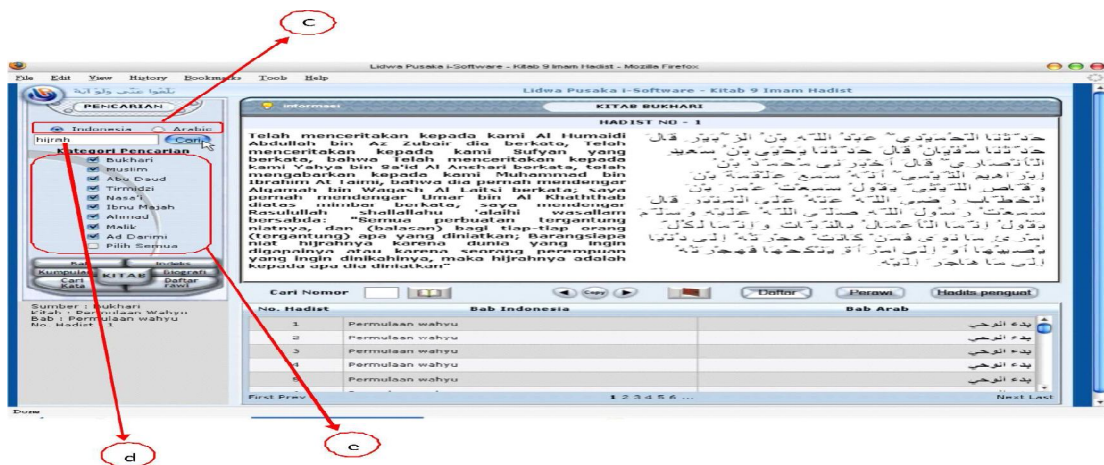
c

Lidwa Pusaka i-Software - Kitab 9 Imam Hadist - Mozilla Firefox

File Edit View History Bookmarks Tools Help

Lidwa Pusaka i-Software - Kitab 9 Imam Hadist

PENCARIAN

Indonesia Arabic

hijrah Cari

Kategori Pencarian

Bukhari
Muslim
Abu Daud
Tirmidzi
Nasa'i
Ibnu Majah
Ahmad
Malik
Ad Darimi
Pilih Semua

Kumpulan Indeks Biografi Cari Kata KITAB Daftar rawi

Sumber : Bukhari
Kitab : Permulaan wahyu
Bab : Permulaan wahyu
No. Hadist : 1

Informasi

KITAB BUKHARI

HADIST NO - 1

Telah menceritakan kepada kami Al Humaidi Abdullah bin Az Zubair dia berkata, Telah menceritakan kepada kami Sufyan yang berkata, bahwa Telah menceritakan kepada kami Yahya bin Sa'id Al Anshari berkata, telah mengabarkan kepada kami Muhammad bin Ibrahim At Taimi, bahwa dia pernah mendengar Alqamah bin Waqash Al Laitsi berkata; saya pernah mendengar Umar bin Al Khaththab diatas mimbar berkata; saya mendengar Rasulullah shallallahu 'alaihi wasallam bersabda: "Semua perbuatan tergantung niatnya, dan (balasan) bagi tiap-tiap orang (tergantung) apa yang diniatkan; Barangsiapa niat hijrahnya karena dunia yang ingin digapainya atau karena seorang perempuan yang ingin dinikahinya, maka hijrahnya adalah kepada apa dia diniatkan"

حَدَّثَنَا الْحُمَيْدِيُّ عَبْدُ اللَّهِ بْنُ الزُّبَيْرِ قَالَ حَدَّثَنَا سُفْيَانُ قَالَ حَدَّثَنَا يَحْيَى بْنُ سَعِيدٍ الْأَنْصَارِيُّ قَالَ أَخْبَرَنِي مُحَمَّدُ بْنُ إِبْرَاهِيمَ التَّيْمِيُّ أَنَّهُ سَمِعَ عَلْقَمَةَ بْنَ وَقَّاصٍ اللَّيْثِيَّ يَقُولُ سَمِعْتُ عُمَرَ بْنَ الْخَطَّابِ رَضِيَ اللَّهُ عَنْهُ عَلَى الْمِنْبَرِ قَالَ سَمِعْتُ رَسُولَ اللَّهِ صَلَّى اللَّهُ عَلَيْهِ وَسَلَّمَ يَقُولُ إِنَّمَا الْأَعْمَالُ بِالنِّيَّاتِ وَإِنَّمَا لِكُلِّ امْرِئٍ مَا نَوَى فَمَنْ كَانَتْ هِجْرَتُهُ إِلَى دُنْيَا يُصِيبُهَا أَوْ إِلَى امْرَأَةٍ يَنْكِحُهَا فَهِجْرَتُهُ إِلَى مَا هَاجَرَ إِلَيْهِ

Cari Nomor | Copy | Daftar | Perawi | Hadits penguat

| No. Hadist | Bab Indonesia | Bab Arab |
|---|---|---|
| 1 | Permulaan wahyu | بدء الوحي |
| 2 | Permulaan wahyu | بدء الوحي |
| 3 | Permulaan wahyu | بدء الوحي |
| 4 | Permulaan wahyu | بدء الوحي |
| 5 | Permulaan wahyu | بدء الوحي |

First Prev 1 2 3 4 5 6 ... Next Last

Done

d

c